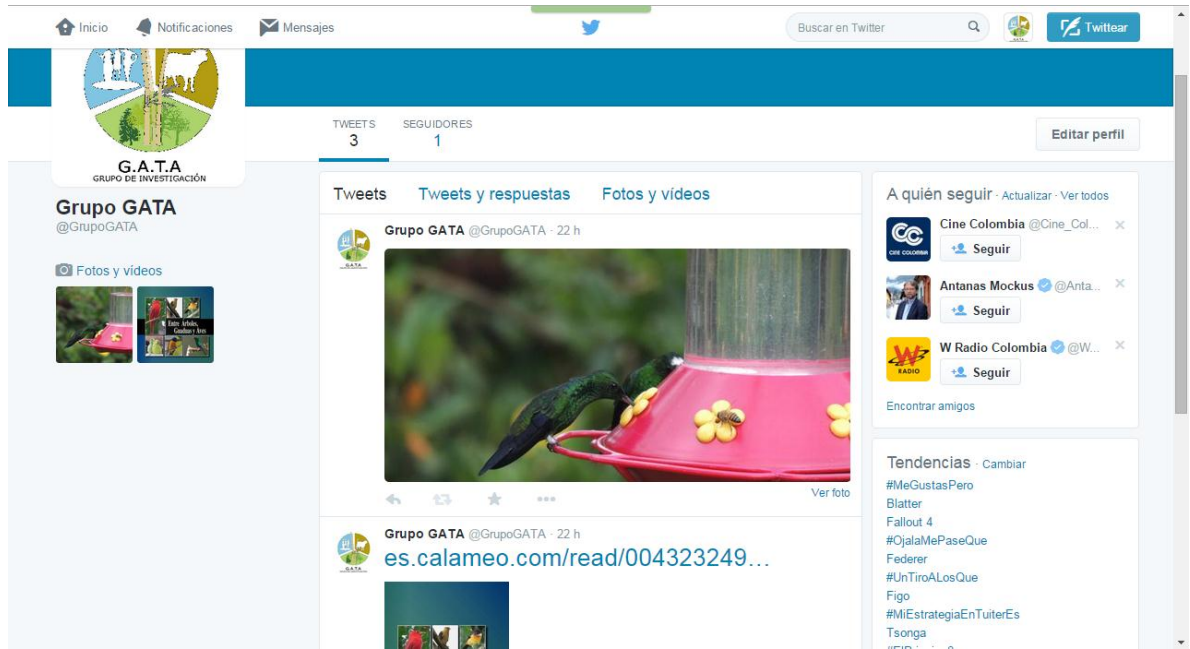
Inicio Notificaciones Mensajes

Buscar en Twitter

Twittear

G.A.T.A
GRUPO DE INVESTIGACIÓN

TWEETS
3

SEGUIDORES
1

Editar perfil

Grupo GATA
@GrupoGATA

Fotos y videos

Entre Árboles, Ganados y Aves

Tweets Tweets y respuestas Fotos y videos

Grupo GATA @GrupoGATA · 22 h

Ver foto

Grupo GATA @GrupoGATA · 22 h
es.calameo.com/read/004323249…

A quién seguir · Actualizar · Ver todos

Cine Colombia @Cine_Col...
Seguir

Antanas Mockus @Anta...
Seguir

W Radio Colombia @W...
Seguir

Encontrar amigos

Tendencias · Cambiar
#MeGustasPero
Blatter
Fallout 4
#OjalaMePaseQue
Federer
#UnTiroALosQue
Figo
#MiEstrategiaEnTuiterEs
Tsonga
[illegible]